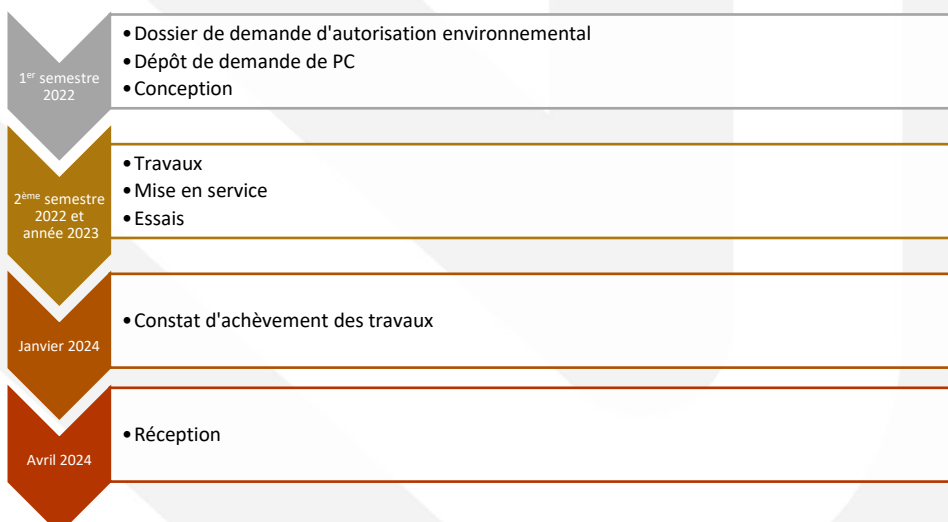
1$^{er}$ semestre 2022

- Dossier de demande d'autorisation environnemental
- Dépôt de demande de PC
- Conception

2$^{ème}$ semestre 2022 et année 2023

- Travaux
- Mise en service
- Essais

Janvier 2024

- Constat d'achèvement des travaux

Avril 2024

- Réception